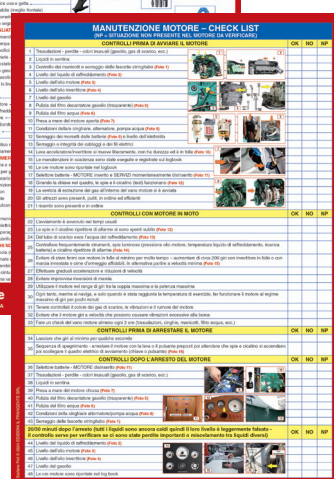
MANUTENZIONE MOTORE – CHECK LIST
(NP = SITUAZIONE NON PRESENTE NEL MOTORE DA VERIFICARE)

| | CONTROLLI PRIMA DI AVVIARE IL MOTORE | OK | NO | NP |
|---|---|---|---|---|
| 1 | Trasudazioni - perdite - colori inusuali (gasolio, gas di scarico, ecc.) | | | |
| 2 | Liquidi in sentina | | | |
| 3 | Controllo dei manicotti e serraggio delle fascette stringitubo (Foto 1) | | | |
| 4 | Livello del liquido di raffreddamento (Foto 2) | | | |
| 5 | Livello dell'olio motore (Foto 3) | | | |
| 6 | Livello dell'olio invertitore (Foto 4) | | | |
| 7 | Livello del gasolio | | | |
| 8 | Pulizia del filtro decantatore gasolio (trasparente) (Foto 5) | | | |
| 9 | Pulizia del filtro acqua (Foto 6) | | | |
| 10 | Presa a mare del motore aperta (Foto 7) | | | |
| 11 | Condizioni delle cinghie: alternatore, pompa acqua (Foto 8) | | | |
| 12 | Serraggio dei morsetti delle batterie (Foto 9) e livello dell'elettrolita | | | |
| 13 | Serraggio e integrità del collegamento della messa a terra | | | |
| 14 | Leva acceleratore/invertitore si muove liberamente, non ha durezze ed è in folle (Foto 10) | | | |
| 15 | La manutenzione è scaduta o sono state eseguite le regolazioni e le regole sul logbook | | | |
| 16 | Le noto motore sono riportate nel logbook | | | |
| 17 | Selettore batterie - MOTORE inserito e SERVIZI momentaneamente disinserito (Foto 11) | | | |
| 18 | Girando la chiave nel quadro, le spie e il cicalino (test) funzionano (Foto 12) | | | |
| 19 | La ventola di estrazione dei gas all'interno del vano motore è in avvuata | | | |
| 20 | Gli attrezzi sono presenti, puliti, in ordine ed efficienti | | | |
| 21 | I ricambi sono presenti e in ordine | | | |

| | CONTROLLI CON MOTORE IN MOTO | OK | NO | NP |
|---|---|---|---|---|
| 22 | Cavitamento e avvenuto nei tempi usuali | | | |
| 23 | Le spie e il cicalino ripristino di allarme si sono spenti subito (Foto 13) | | | |
| 24 | Dal tubo di scarico esce l'acqua del raffreddamento (Foto 14) | | | |
| 25 | Controllare frequentemente strumenti, spie luminose (pressione olio motore, temperatura liquido di raffreddamento, tensione batteria) e cicalino ripristino di allarme (Foto 15) | | | |
| 26 | Evitare di stare fermi con motore in folle al minimo per molto tempo – aumentare di circa 200 giri con invertitore in folle o con marcia innestata e ormeggio all'inglese. In alternativa portare a velocità minima (Foto 15) | | | |
| 27 | Effettuate gradual accelerazioni e riduzioni di velocità | | | |
| 28 | Evitare improvvise inversioni di marcia | | | |
| 29 | Utilizzare il motore nel range di giri tra la coppia massima e la potenza massima | | | |
| 30 | Ogni tanto, mentre si naviga, a volo quando si vista raggiunta la temperatura di esercizio, far funzionare il motore al regime massimo di giri per pochi minuti | | | |
| 31 | Tenere controllati il colore dei gas di scarico, le vibrazioni e il rumore del motore | | | |
| 32 | Evitare che il motore giri a velocità che possono causare vibrazioni eccessive alla barca | | | |
| 33 | Fare un check del vano motore almeno ogni 3 ore (trasudazioni, cinghie, manicotti, filtro acqua, ecc.) | | | |

| | CONTROLLI PRIMA DI ARRESTARE IL MOTORE | OK | NO | NP |
|---|---|---|---|---|
| 34 | Lasciare che giri al minimo per qualche secondo | | | |
| 35 | Sequenza di spegnimento - arrestare il motore con la leva o il pulsante preposti per attendere che spie e cicalino si accendano per scollegare il quadro elettrico di avviamento (chiave o pulsante) (Foto 16) | | | |

| | CONTROLLI DOPO L'ARRESTO DEL MOTORE | OK | NO | NP |
|---|---|---|---|---|
| 36 | Selettore batterie - MOTORE disinserito (Foto 11) | | | |
| 37 | Trasudazioni - perdite - colori inusuali (gasolio, gas di scarico, ecc.) | | | |
| 38 | Liquidi in sentina | | | |
| 39 | Presa a mare del motore chiusa (Foto 7) | | | |
| 40 | Pulizia del filtro decantatore gasolio (trasparente) (Foto 5) | | | |
| 41 | Pulizia del filtro acqua (Foto 6) | | | |
| 42 | Condizioni della cinghie alternatore/pompa acqua (Foto 8) | | | |
| 43 | Serraggio delle fascette stringitubo (Foto 1) | | | |
| | Dopo 30/60 minuti dopo l'arresto (tutti i liquidi sono ancora caldi quindi il loro livello è leggermente falsato - il controllo serve per verificare se ci sono state perdite importanti o miscelamento tra liquidi diversi) | | | |
| 44 | Livello del liquido di raffreddamento (Foto 2) | | | |
| 45 | Livello dell'olio motore (Foto 3) | | | |
| 46 | Livello dell'olio invertitore (Foto 4) | | | |
| 47 | Livello del gasolio | | | |
| 48 | Le note motore sono riportate nel log book | | | |